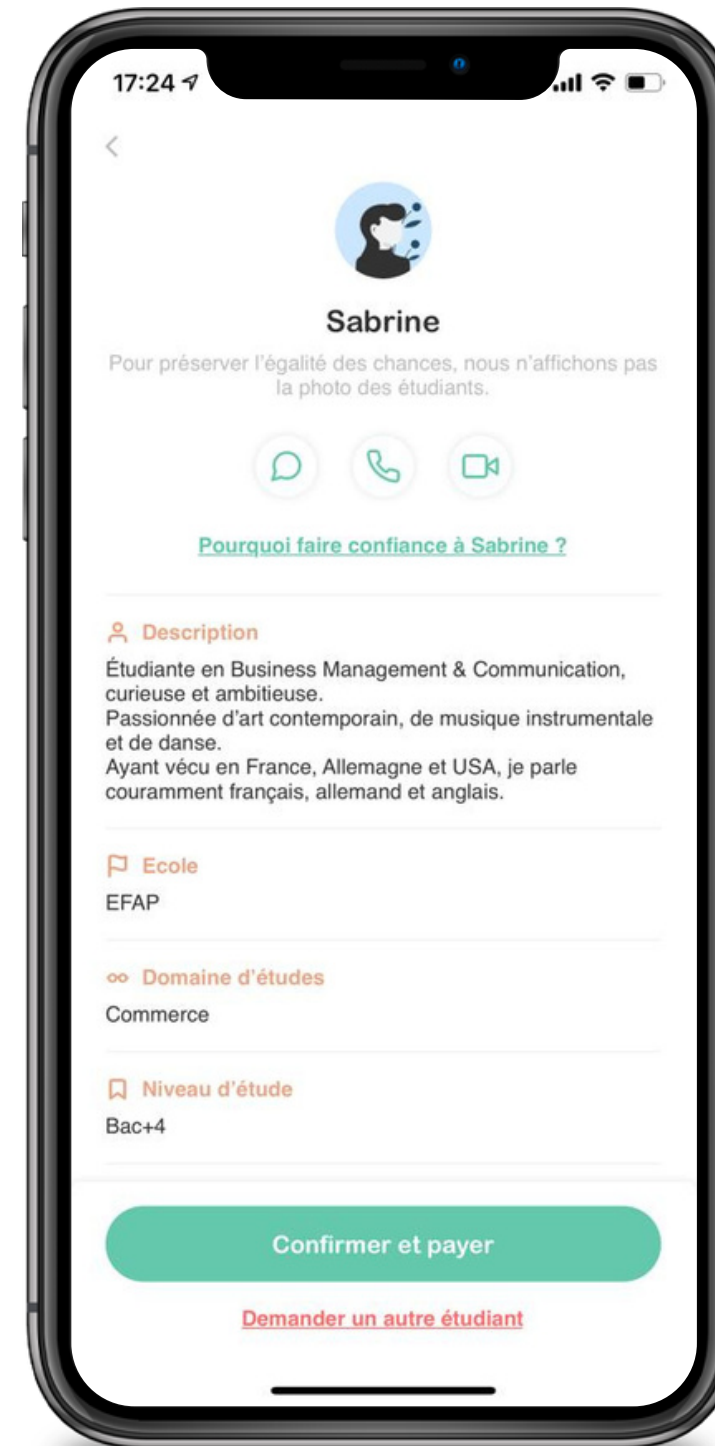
17:24

Sabrine

Pour préserver l'égalité des chances, nous n'affichons pas la photo des étudiants.

Pourquoi faire confiance à Sabrine ?

Description

Étudiante en Business Management & Communication, curieuse et ambitieuse.
Passionnée d'art contemporain, de musique instrumentale et de danse.
Ayant vécu en France, Allemagne et USA, je parle couramment français, allemand et anglais.

Ecole

EFAP

Domaine d'études

Commerce

Niveau d'étude

Bac+4

Confirmer et payer

Demander un autre étudiant